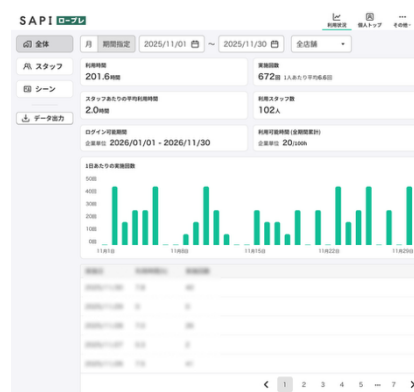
SAPI ロープレ

利用状況 個人トップ その他

全体
スタッフ
シーン
データ出力

月 期間指定 2025/11/01 ~ 2025/11/30 全店舗

利用時間
201.6時間

実施回数
672回 1人あたり平均6.6回

スタッフあたりの平均利用時間
2.0時間

利用スタッフ数
102人

ログイン可能期間
企業単位 2026/01/01 - 2026/11/30

利用可能時間 (全期間累計)
企業単位 20/100h

1日あたりの実施回数

50回
40回
30回
20回
10回
0回

11月1日 11月8日 11月15日 11月22日 11月29日

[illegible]

1 2 3 4 5 ... 7